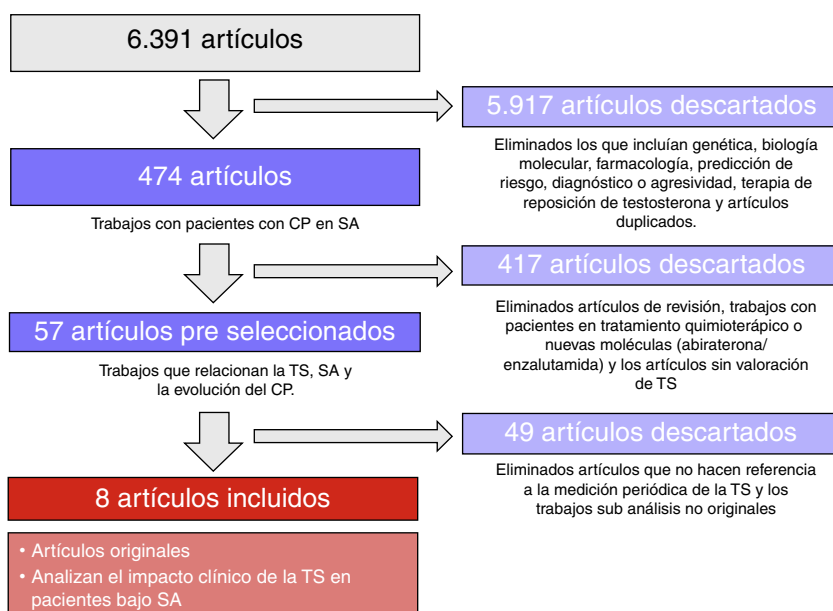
6.391 artículos

5.917 artículos descartados

Eliminados los que incluían genética, biología molecular, farmacología, predicción de riesgo, diagnóstico o agresividad, terapia de reposición de testosterona y artículos duplicados.

474 artículos

Trabajos con pacientes con CP en SA

417 artículos descartados

Eliminados artículos de revisión, trabajos con pacientes en tratamiento quimioterápico o nuevas moléculas (abiraterona/ enzalutamida) y los artículos sin valoración de TS

57 artículos pre seleccionados

Trabajos que relacionan la TS, SA y la evolución del CP.

49 artículos descartados

Eliminados artículos que no hacen referencia a la medición periódica de la TS y los trabajos sub análisis no originales

8 artículos incluidos

• Artículos originales
• Analizan el impacto clínico de la TS en pacientes bajo SA